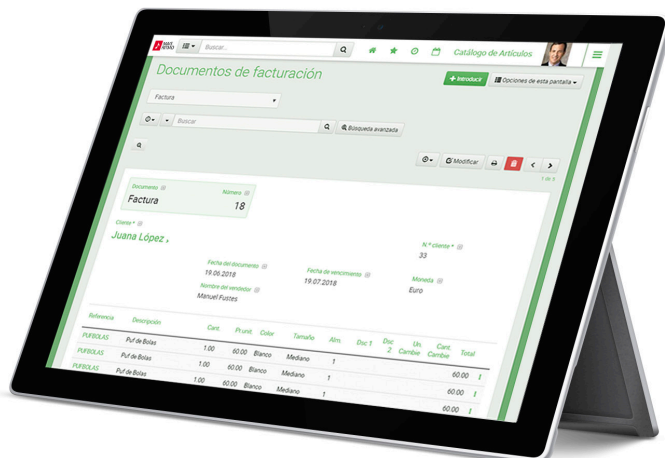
Buscar...

Catálogo de Artículos

Documentos de facturación

+ Introducir

Opciones de esta pantalla

Factura

Buscar

Búsqueda avanzada

Modificar

1 de 3

Documento

Factura

Número

18

Cliente *

Juana López

N.º cliente *

33

Fecha del documento

19.06.2018

Fecha de vencimiento

19.07.2018

Moneda

Euro

Nombre del vendedor

Manuel Fustes

| Referencia | Descripción | Cant. | Pr.unit. | Color | Tamaño | Alm. | Dsc 1 | Dsc 2 | Un. Cambio | Cant. Cambio | Total |
|---|---|---|---|---|---|---|---|---|---|---|---|
| PUFBOLAS | Puf de Bolas | 1.00 | 60.00 | Blanco | Mediano | 1 | | | | | 60.00 |
| PUFBOLAS | Puf de Bolas | 1.00 | 60.00 | Blanco | Mediano | 1 | | | | | 60.00 |
| PUFBOLAS | Puf de Bolas | 1.00 | 60.00 | Blanco | Mediano | 1 | | | | | 60.00 |